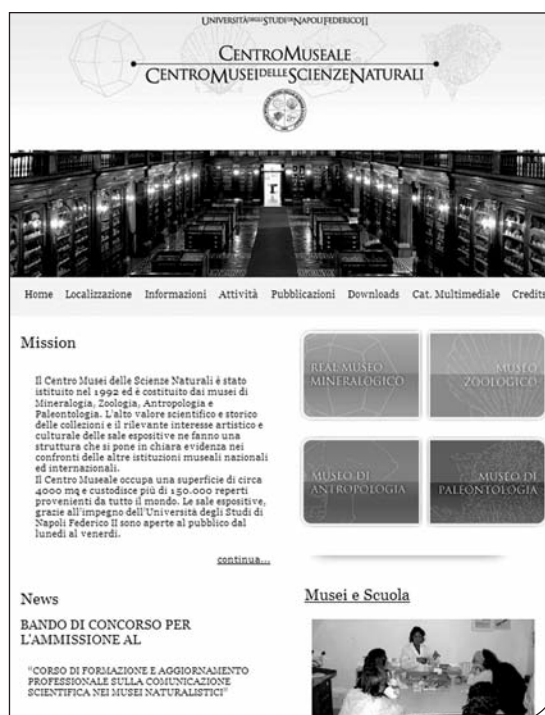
UNIVERSITÀ DEGLI STUDI DI NAPOLI FEDERICO II

CENTRO MUSEALE
CENTRO MUSEI DELLE SCIENZE NATURALI

Home Localizzazione Informazioni Attività Pubblicazioni Downloads Cat. Multimediale Credits

Mission

Il Centro Musei delle Scienze Naturali è stato istituito nel 1992 ed è costituito dai musei di Mineralogia, Zoologia, Antropologia e Paleontologia. L'alto valore scientifico e storico delle collezioni e il rilevante interesse artistico e culturale delle sale espositive ne fanno una struttura che si pone in chiara evidenza nei confronti delle altre istituzioni museali nazionali ed internazionali.
Il Centro Museale occupa una superficie di circa 4000 mq e custodisce più di 150.000 reperti provenienti da tutto il mondo. Le sale espositive, grazie all'impegno dell'Università degli Studi di Napoli Federico II sono aperte al pubblico dal lunedì al venerdì.

continua...

REAL MUSEO MINERALOGICO

MUSEO ZOOLOGICO

MUSEO DI ANTROPOLOGIA

MUSEO DI PALEONTOLOGIA

News

BANDO DI CONCORSO PER L'AMMISSIONE AL

"CORSO DI FORMAZIONE E AGGIORNAMENTO PROFESSIONALE SULLA COMUNICAZIONE SCIENTIFICA NEI MUSEI NATURALISTICI"

Musei e Scuola